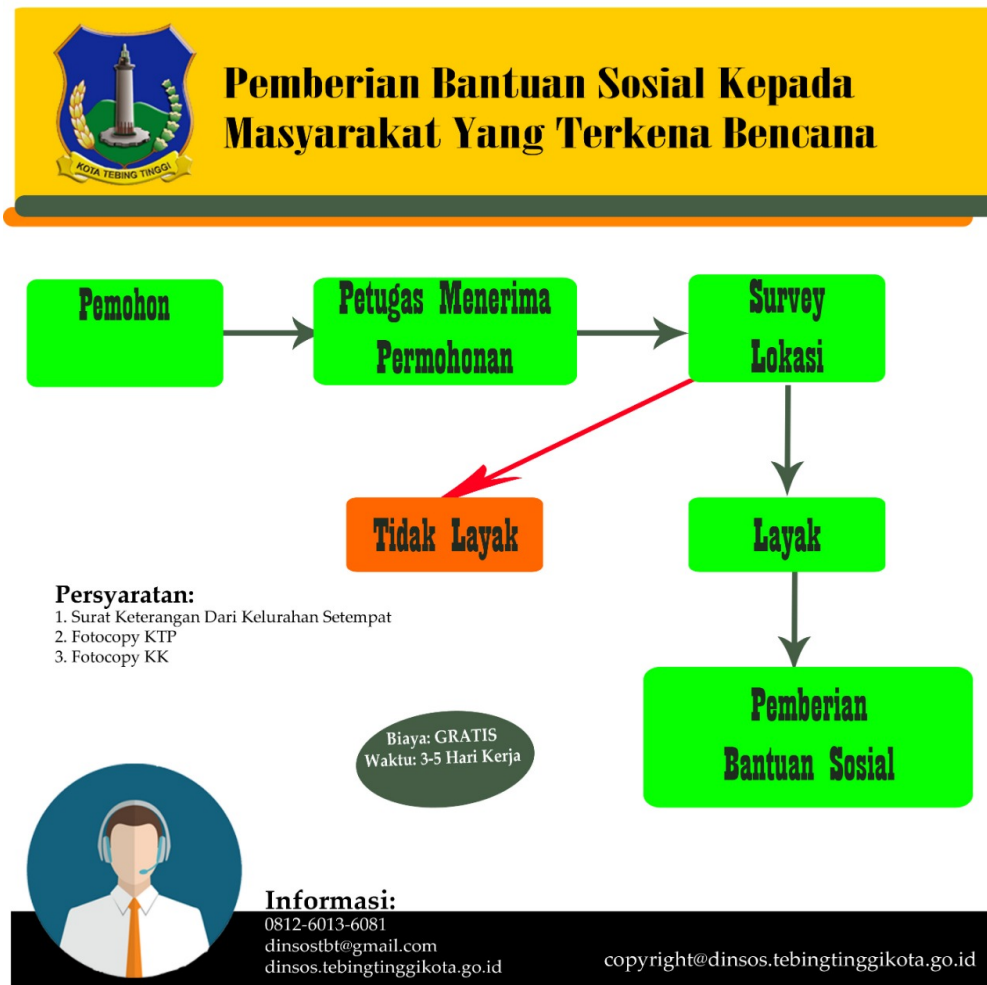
KOTA TEBING TINGGI

Pemberian Bantuan Sosial Kepada Masyarakat Yang Terkena Bencana

Pemohon

Petugas Menerima Permohonan

Survey Lokasi

Tidak Layak

Layak

Pemberian Bantuan Sosial

Persyaratan:
1. Surat Keterangan Dari Kelurahan Setempat
2. Fotocopy KTP
3. Fotocopy KK

Biaya: GRATIS
Waktu: 3-5 Hari Kerja

Informasi:
0812-6013-6081
dinsostbt@gmail.com
dinsos.tebingtinggikota.go.id

copyright@dinsos.tebingtinggikota.go.id